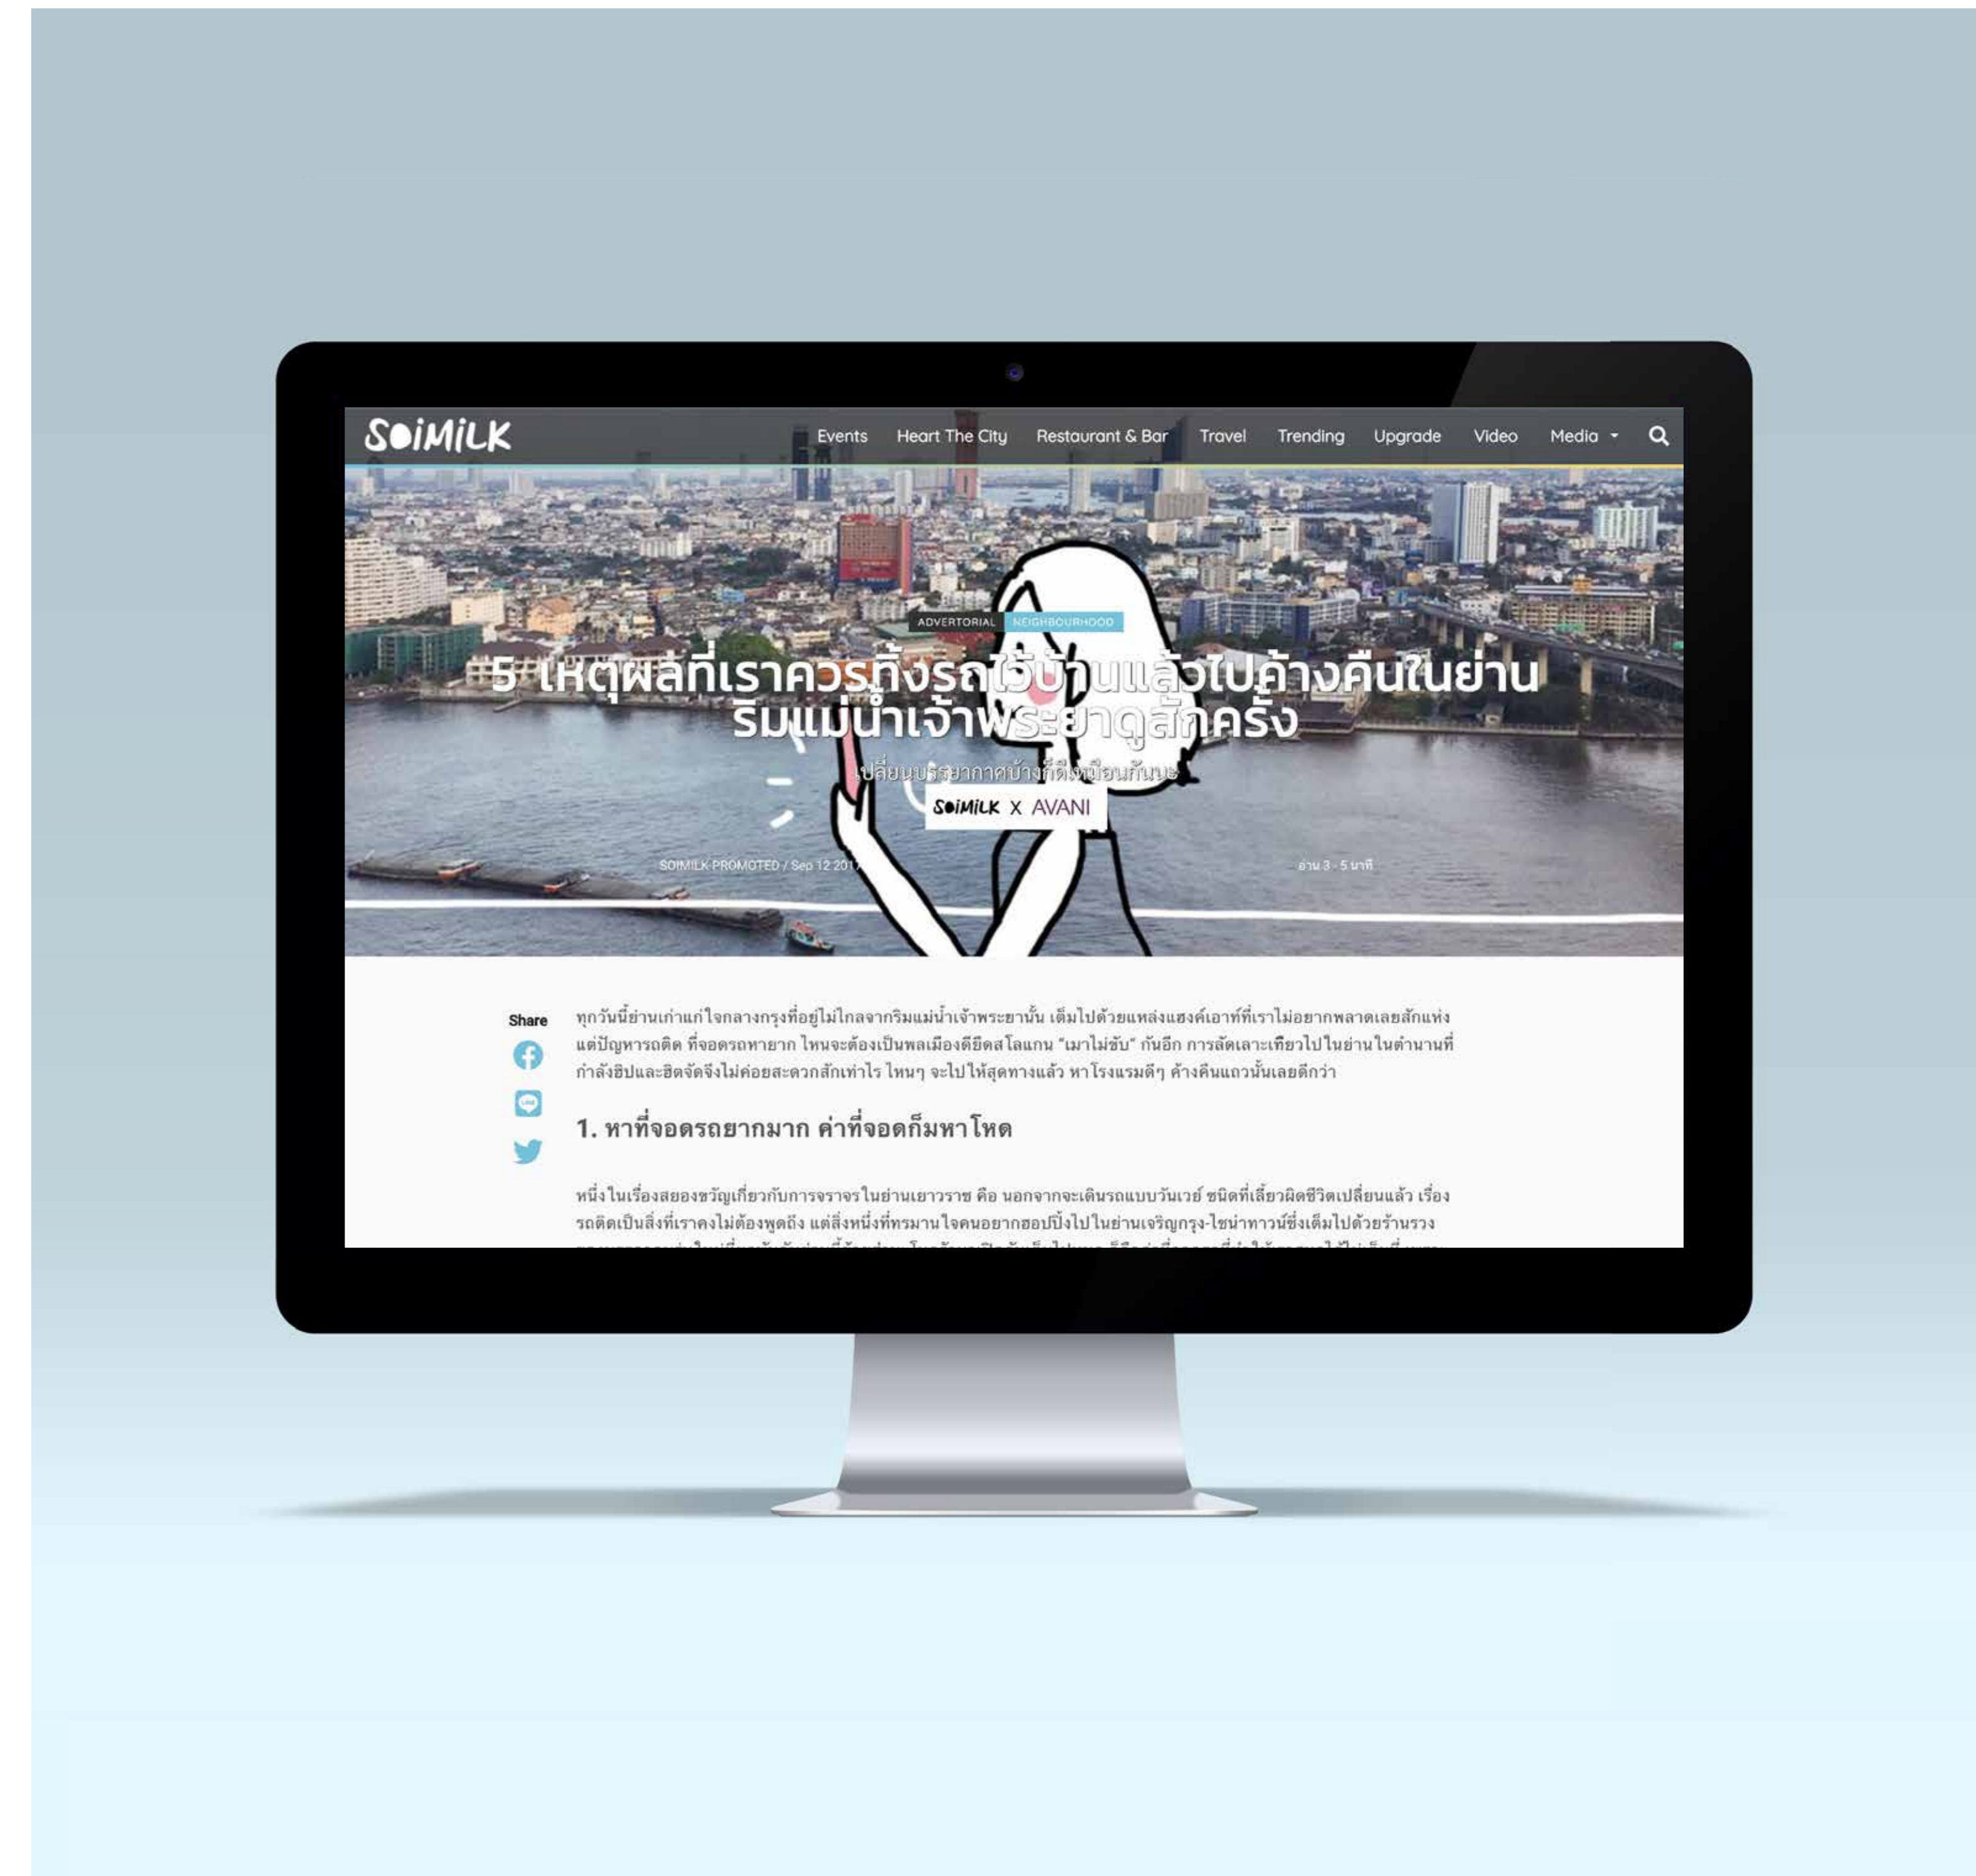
SOIMILK

Events Heart The City Restaurant & Bar Travel Trending Upgrade Video Media

ADVERTORIAL NEIGHBOURHOOD

5 เหตุผลที่เราควรทิ้งรถไว้บ้านแล้วไปค้างคืนในย่านริมแม่น้ำเจ้าพระยาดูสักครั้ง

เปลี่ยนบรรยากาศบ้างก็ดีเหมือนกันนะ

SOIMILK X AVANI

SOIMILK PROMOTED / Sep 12 2017

อ่าน 3 - 5 นาที

Share

ทุกวันนี้ย่านเก่าแก่ใจกลางกรุงที่อยู่ไม่ไกลจากริมแม่น้ำเจ้าพระยานั้น เต็มไปด้วยแหล่งแฮงค์เอาท์ที่เราไม่อยากพลาดเลยสักแห่ง แต่ปัญหารถติด ที่จอดรถหายาก ไหนจะต้องเป็นพลเมืองดียึดสโลแกน "เมาไม่ขับ" กันอีก การลัดเลาะเที่ยวไปในย่านในตำนานที่กำลังฮิปและฮิตจัดจึงไม่ค่อยสะดวกสักเท่าไร ไหนๆ จะไปให้สุดทางแล้ว หาโรงแรมดีๆ ค้างคืนแถวนั้นเลยดีกว่า

1. หาที่จอดรถยากมาก ค่าที่จอดก็มหาโหด

หนึ่งในเรื่องสยองขวัญเกี่ยวกับการจราจรในย่านเยาวราช คือ นอกจากจะเดินรถแบบวันเวย์ ชนิดที่เลี้ยวผิดชีวิตเปลี่ยนแล้ว เรื่องรถติดเป็นสิ่งที่เราคงไม่ต้องพูดถึง แต่สิ่งหนึ่งที่ทรมานใจคนอยากฮอปปิ้งไปในย่านเจริญกรุง-ไชน่าทาวน์ซึ่งเต็มไปด้วยร้านรวง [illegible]